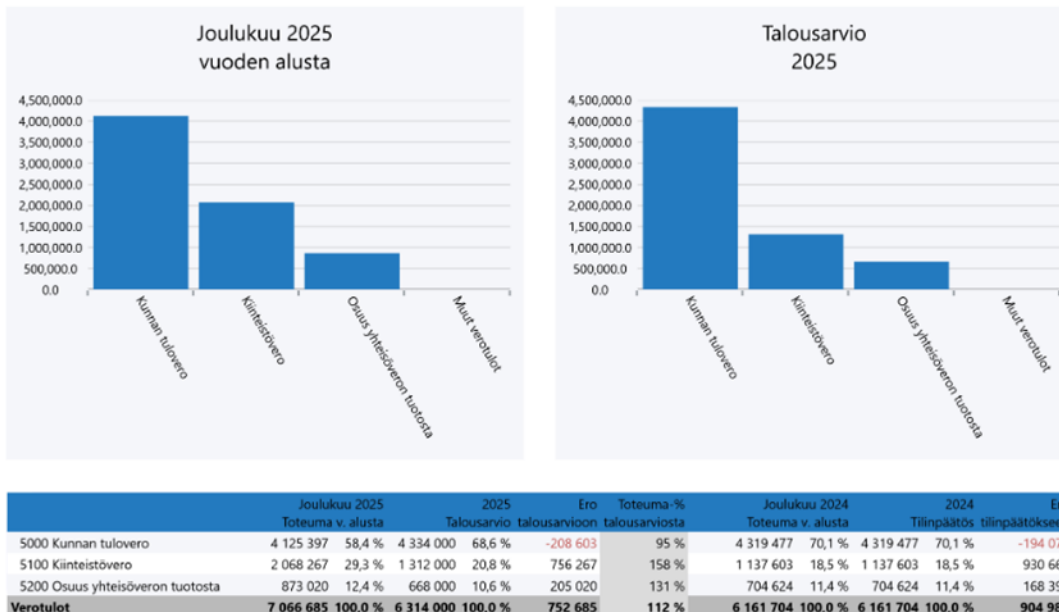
Joulukuu 2025
vuoden alusta

4,500,000.0
4,000,000.0
3,500,000.0
3,000,000.0
2,500,000.0
2,000,000.0
1,500,000.0
1,000,000.0
500,000.0
0.0

Kunnan tulovero
Kiinteistövero
Osuus yhteisöveron tuotosta
Muut verotulot

Talousarvio
2025

4,500,000.0
4,000,000.0
3,500,000.0
3,000,000.0
2,500,000.0
2,000,000.0
1,500,000.0
1,000,000.0
500,000.0
0.0

Kunnan tulovero
Kiinteistövero
Osuus yhteisöveron tuotosta
Muut verotulot

| | Joulukuu 2025 Toteuma v. alusta | | 2025 Talousarvio | | Ero talousarvioon | Toteuma-% talousarviosta | Joulukuu 2024 Toteuma v. alusta | | 2024 Tilinpäätös | | Er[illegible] tilinpäätöks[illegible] |
|---|---|---|---|---|---|---|---|---|---|---|---|
| 5000 Kunnan tulovero | 4 125 397 | 58,4 % | 4 334 000 | 68,6 % | -208 603 | 95 % | 4 319 477 | 70,1 % | 4 319 477 | 70,1 % | -194 0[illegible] |
| 5100 Kiinteistövero | 2 068 267 | 29,3 % | 1 312 000 | 20,8 % | 756 267 | 158 % | 1 137 603 | 18,5 % | 1 137 603 | 18,5 % | 930 6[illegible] |
| 5200 Osuus yhteisöveron tuotosta | 873 020 | 12,4 % | 668 000 | 10,6 % | 205 020 | 131 % | 704 624 | 11,4 % | 704 624 | 11,4 % | 168 3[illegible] |
| Verotulot | 7 066 685 | 100,0 % | 6 314 000 | 100,0 % | 752 685 | 112 % | 6 161 704 | 100,0 % | 6 161 704 | 100,0 % | 904 9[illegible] |